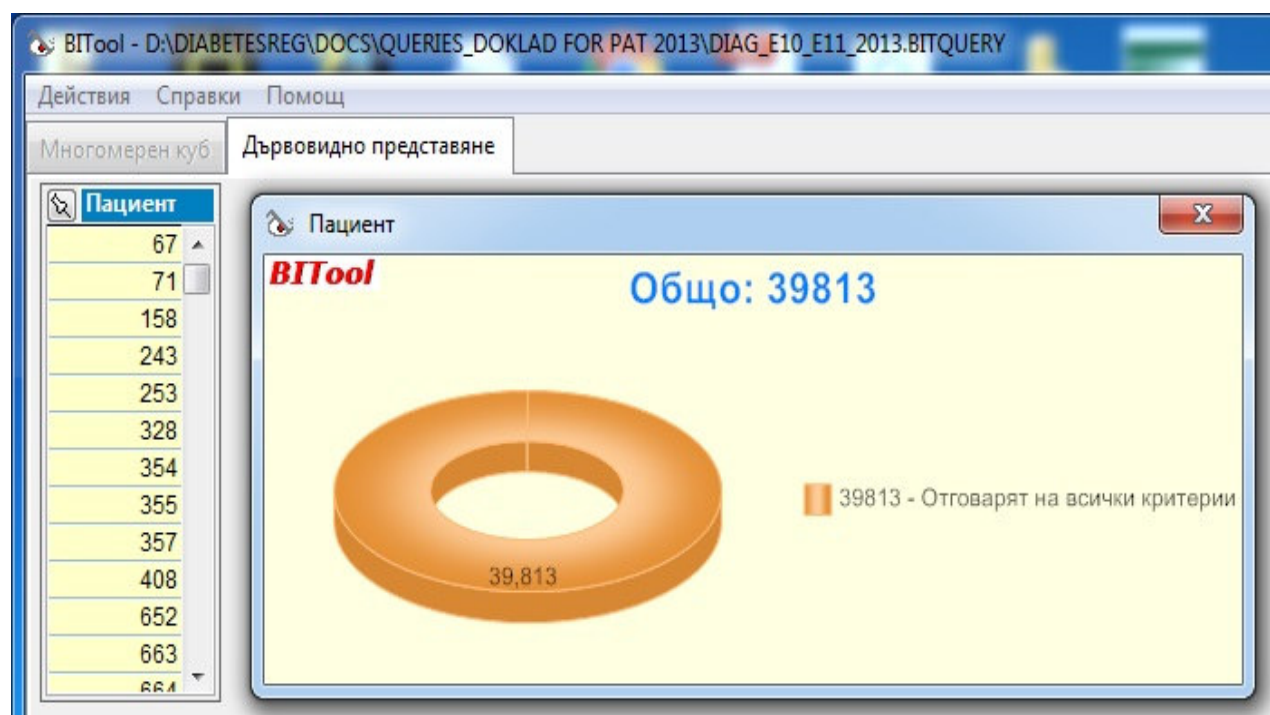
BITool - D:\DIABETESREG\DOCS\QUERIES_DOKLAD FOR PAT 2013\DIAG_E10_E11_2013.BITQUERY

Действия Справки Помощ

Многомерен куб | Дървовидно представяне

Пациент
67
71
158
243
253
328
354
355
357
408
652
663
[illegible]

Пациент

X

BITool

Общо: 39813

39,813

39813 - Отговарят на всички критерии